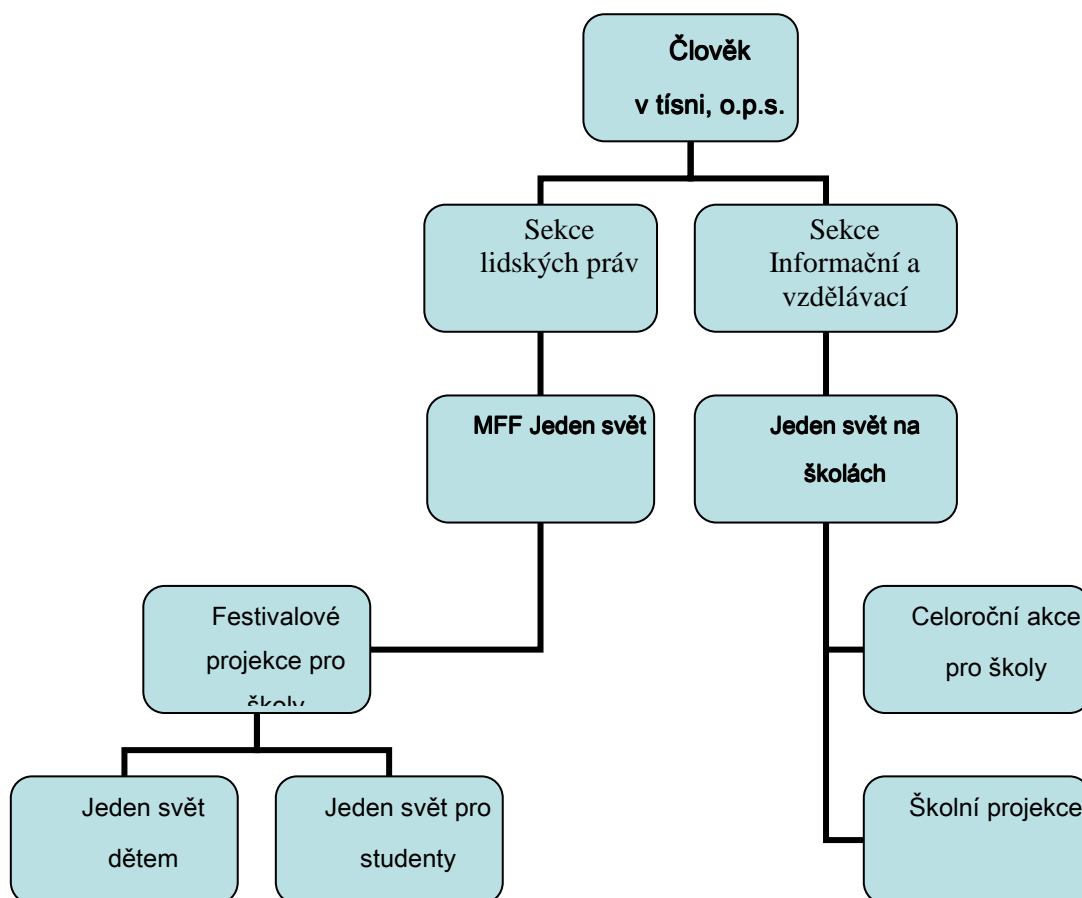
Člověk
v tísni, o.p.s.

Sekce lidských práv

Sekce Informační a vzdělávací

MFF Jeden svět

Jeden svět na školách

Festivalové projekce pro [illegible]

Celoroční akce pro školy

Jeden svět dětem

Jeden svět pro studenty

Školní projekce